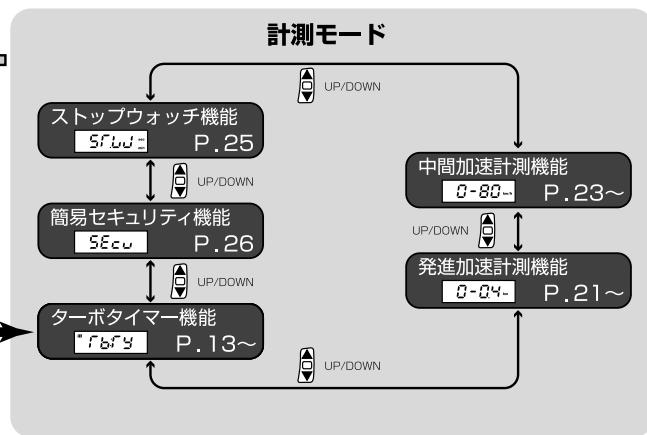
ロ

計測モード

UP/DOWN

ストップウォッチ機能
SFWJ
P.25

UP/DOWN

簡易セキュリティ機能
SEcu
P.26

UP/DOWN

ターボタイマー機能
rbry
P.13~

UP/DOWN

中間加速計測機能
0-80
P.23~

UP/DOWN

発進加速計測機能
0-04
P.21~